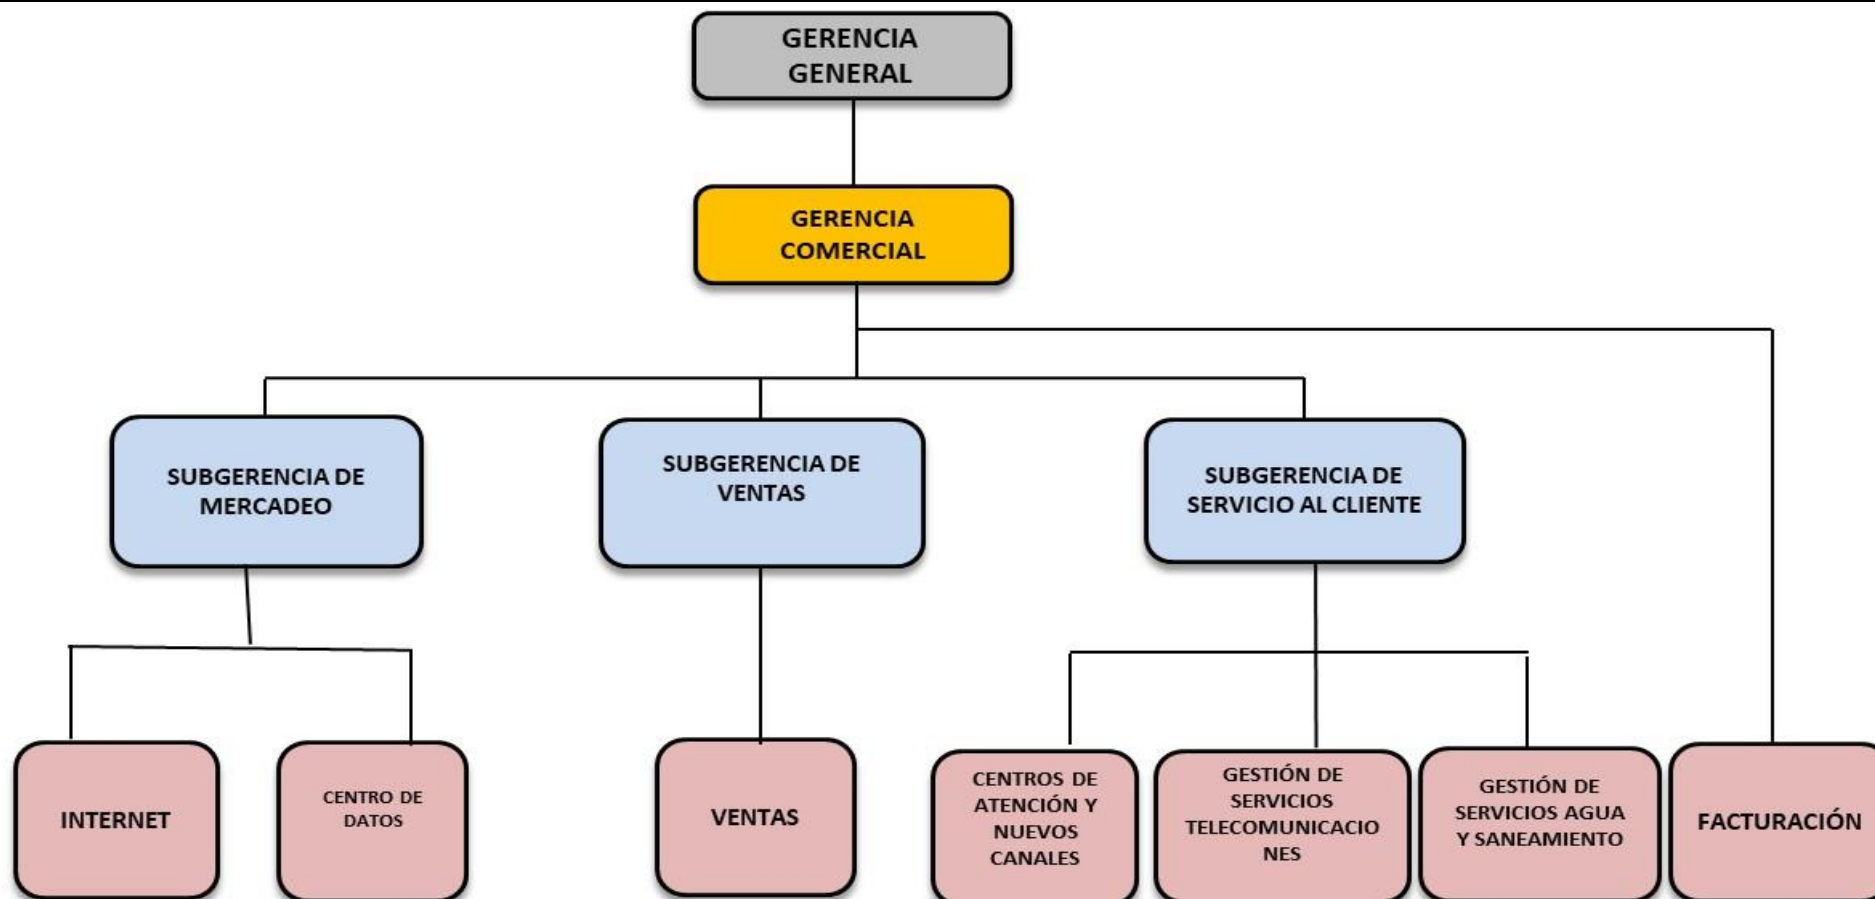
GERENCIA GENERAL

GERENCIA COMERCIAL

SUBGERENCIA DE MERCADEO

SUBGERENCIA DE VENTAS

SUBGERENCIA DE SERVICIO AL CLIENTE

INTERNET

CENTRO DE DATOS

VENTAS

CENTROS DE ATENCIÓN Y NUEVOS CANALES

GESTIÓN DE SERVICIOS TELECOMUNICACIO NES

GESTIÓN DE SERVICIOS AGUA Y SANEAMIENTO

FACTURACIÓN